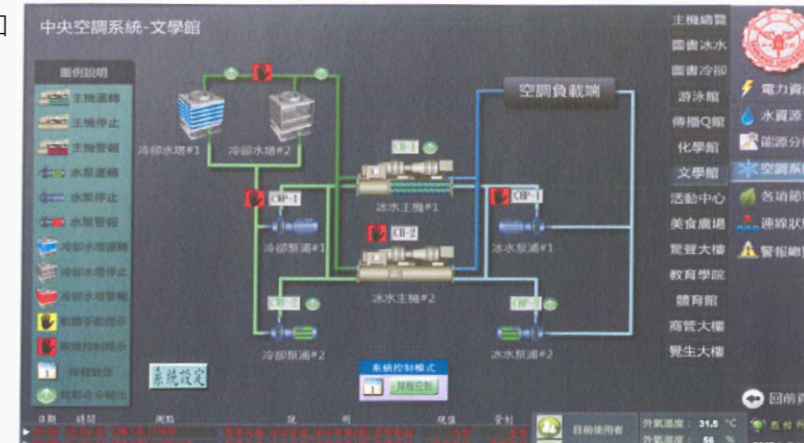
中央空調系統-文學館

圖例說明
主機運轉
主機停止
主機警報
水泵運轉
水泵停止
水泵警報
冷卻水塔運轉
冷卻水塔停止
冷卻水塔警報
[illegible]
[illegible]
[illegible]
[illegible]

冷卻水塔#1
冷卻水塔#2
CHP-1
冷卻泵浦#1
CHP-2
冷卻泵浦#2
CH-1
冰水主機#1
CH-2
冰水主機#2
CP-1
冰水泵浦#1
CP-2
冰水泵浦#2
空調負載端

系統設定
系統控制模式
1
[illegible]

主機總覽
圖書冰水
圖書冷卻
游泳館
傳播Q館
化學館
文學館
活動中心
美食廣場
覽賢大樓
教育學院
體育館
商管大樓
覺生大樓

電力資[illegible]
水資源
儲源分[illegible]
空調系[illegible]
各項節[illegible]
連線狀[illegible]
警報總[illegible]

回前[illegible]

日期 時間 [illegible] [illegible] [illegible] 現值 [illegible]
目前使用者
外氣溫度 31.5 °C
外氣濕度 56 %